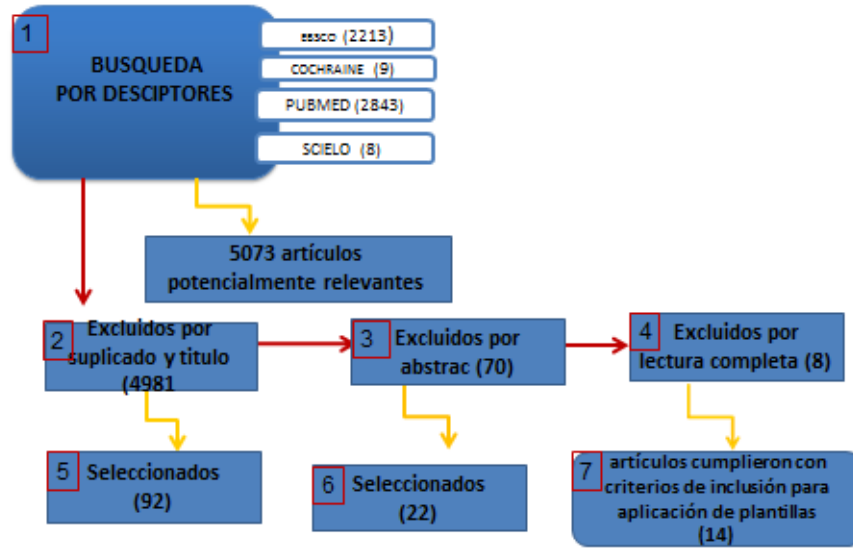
1

BUSQUEDA POR DESCIPTORES

EBSCO (2213)

COCHRAINE (9)

PUBMED (2843)

SCIELO (8)

5073 artículos potencialmente relevantes

2 Excluidos por suplicado y titulo (4981

3 Excluidos por abstrac (70)

4 Excluidos por lectura completa (8)

5 Seleccionados (92)

6 Seleccionados (22)

7 artículos cumplieron con criterios de inclusión para aplicación de plantillas (14)